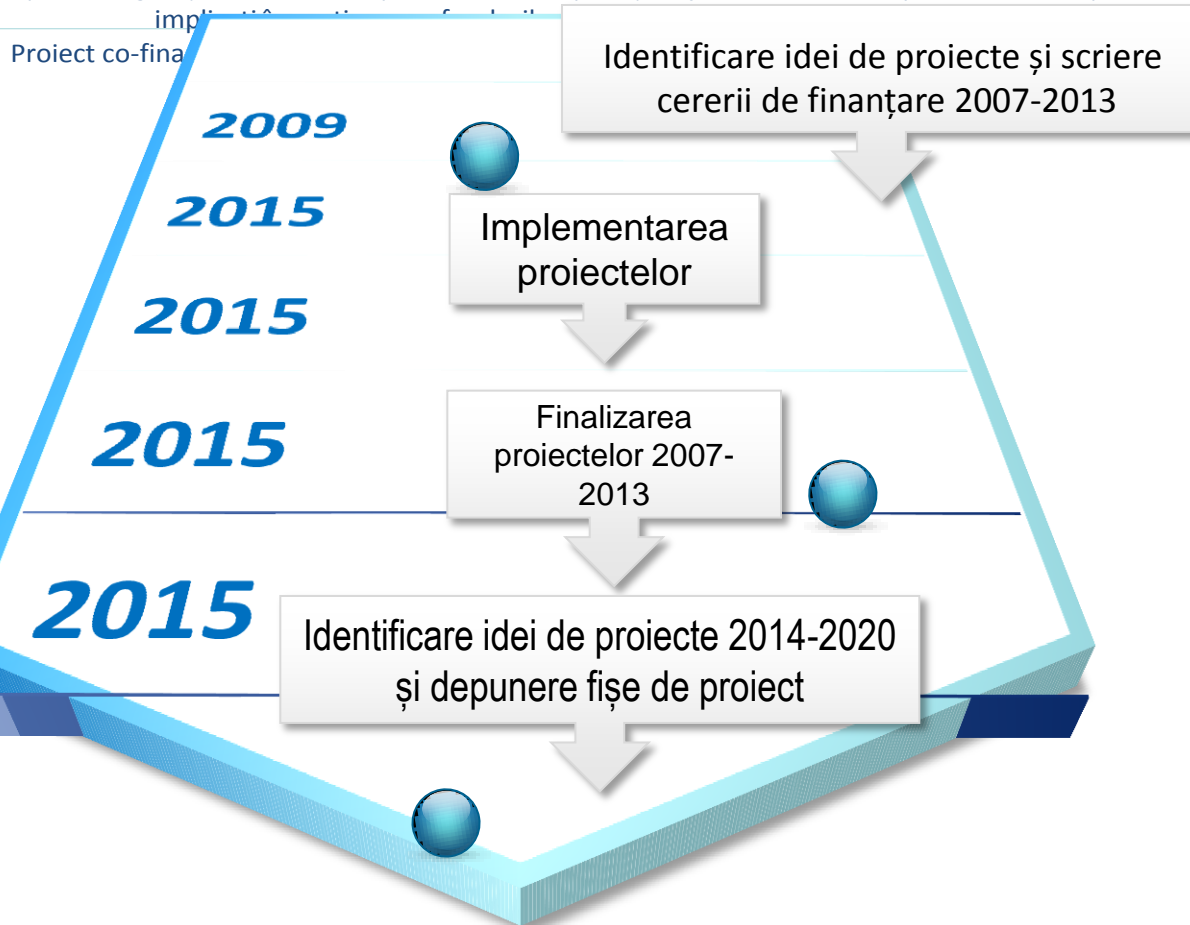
impl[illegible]

Proiect co-fina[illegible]

Identificare idei de proiecte și scriere cererii de finanțare 2007-2013

2009

2015

Implementarea proiectelor

2015

2015

Finalizarea proiectelor 2007-2013

2015

Identificare idei de proiecte 2014-2020 și depunere fișe de proiect